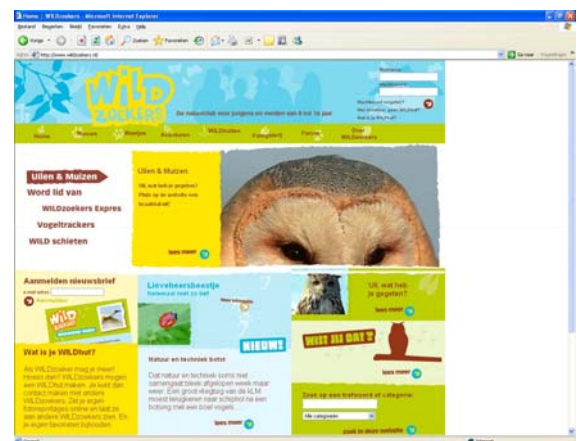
Home | WILDzoekers - Microsoft Internet Explorer

Bestand Bewerken Beeld Favorieten Extra Help

Vorige Zoeken Favorieten

Adres http://www.wildzoekers.nl/

Ga naar

WILD ZOEKERS

De natuurclub voor jongens en meiden van 8 tot 16 jaar

Home Nieuws Mentje Avonturen WILDhutten Fotogalerij Forum Over WILDzoekers

Uilen & Muizen
Word lid van
WILDzoekers Expres
Vogeltrackers
WILD schieten

Uilen & Muizen
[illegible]

lees meer

Aanmelden nieuwsbrief
email-adres
Aanmelden

Lieveheersbeestje
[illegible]

Natuur en techniek botst
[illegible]

lees meer

NIEUW!

Uil, wat heb je gegeten?
lees meer

WIST JIJ DAT?
lees meer

Zoek op een trefwoord of categorie
Alle categorieën
zoek in deze website

Wat is je WILDhut?
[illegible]